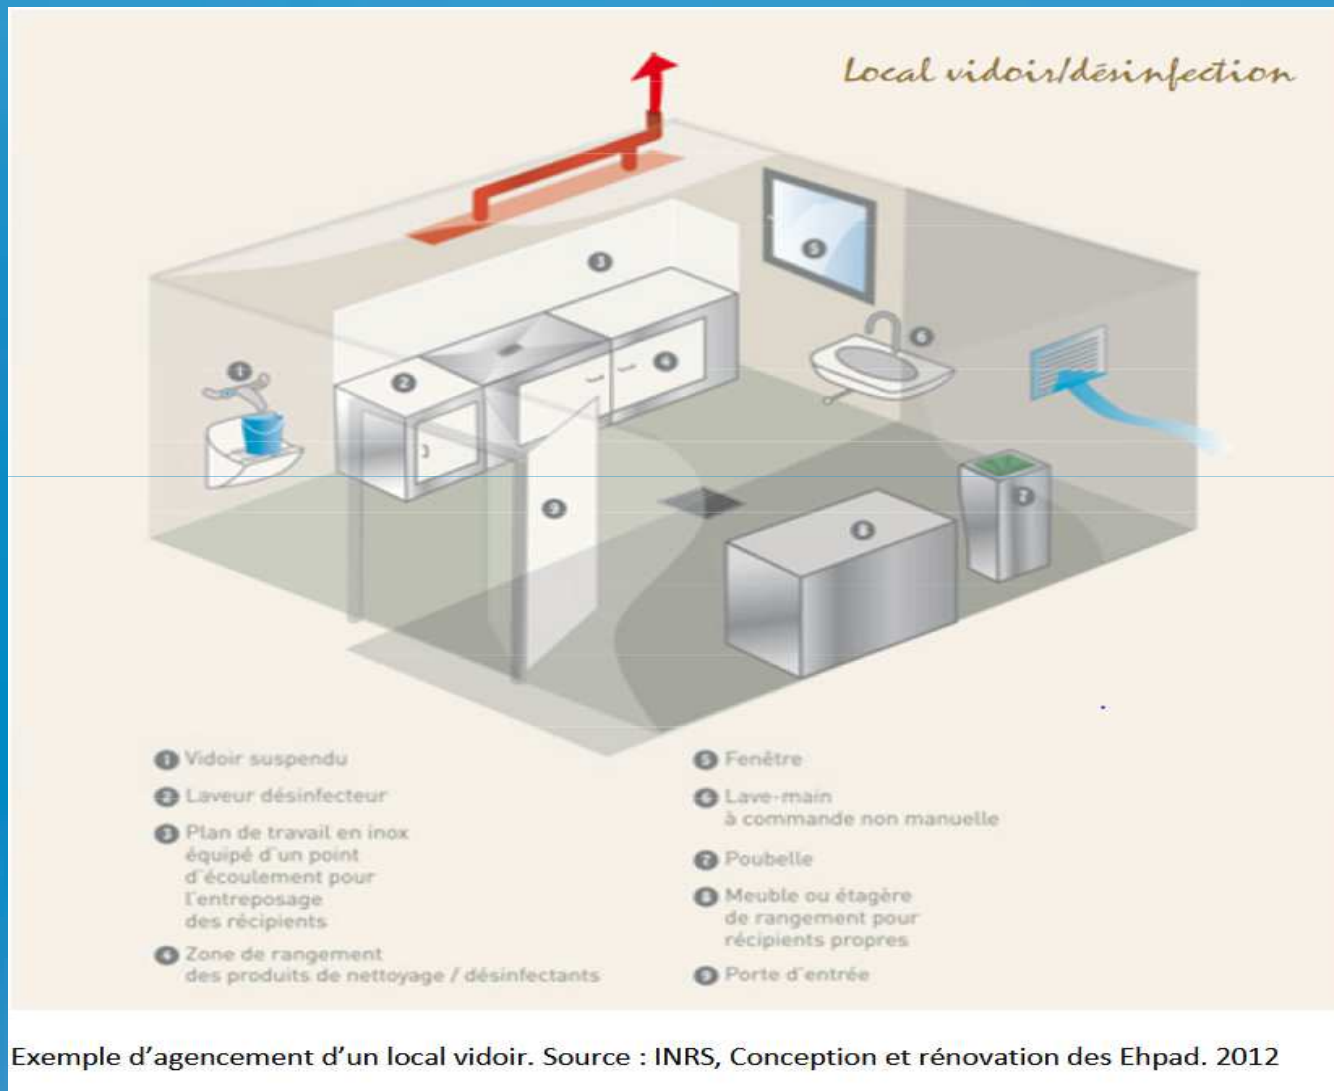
Local vidoir/désinfection

1
2
3
4
5
6
7
8
9

1 Vidoir suspendu

2 Laveur désinfecteur

3 Plan de travail en inox équipé d'un point d'écoulement pour l'entreposage des récipients

4 Zone de rangement des produits de nettoyage / désinfectants

5 Fenêtre

6 Lave-main à commande non manuelle

7 Poubelle

8 Meuble ou étagère de rangement pour récipients propres

9 Porte d'entrée

Exemple d'agencement d'un local vidoir. Source : INRS, Conception et rénovation des Ehpad. 2012